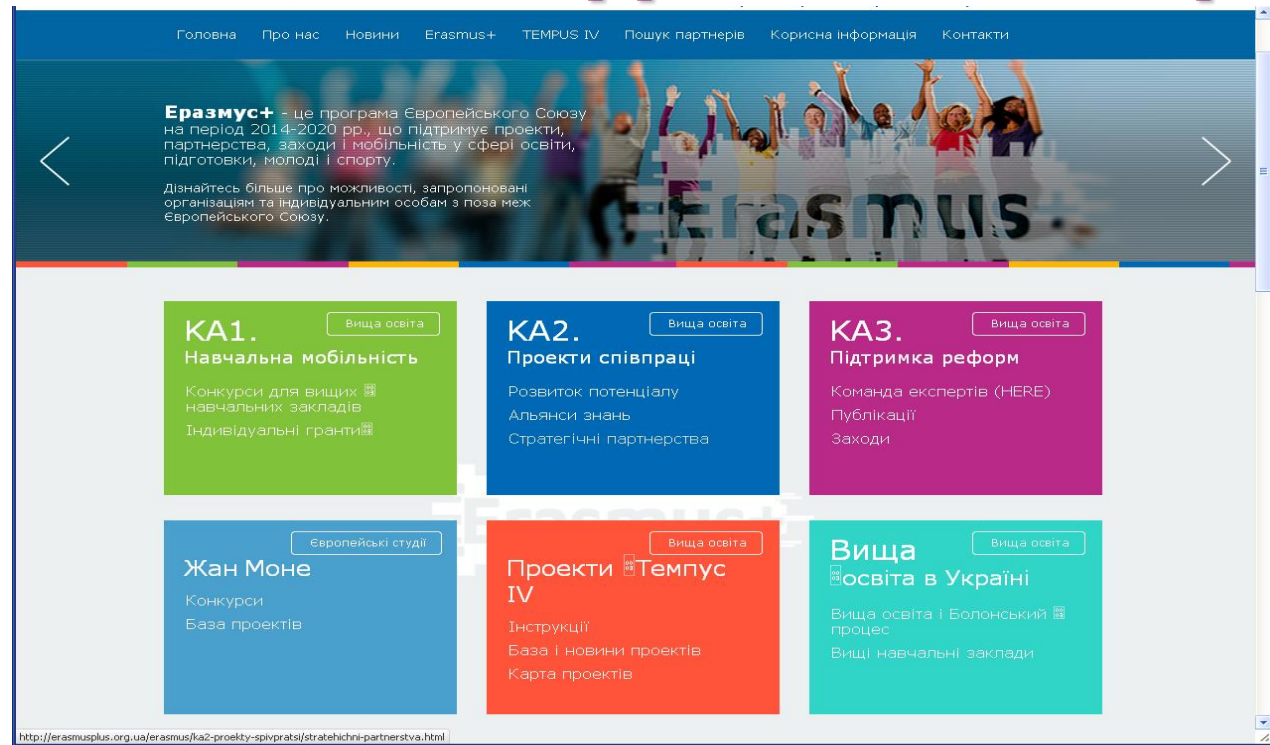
Головна Про нас Новини Erasmus+ TEMPUS IV Пошук партнерів Корисна інформація Контакти

Еразмус+ - це програма Європейського Союзу на період 2014-2020 рр., що підтримує проекти, партнерства, заходи і мобільність у сфері освіти, підготовки, молоді і спорту.

Дізнайтесь більше про можливості, запропоновані організаціям та індивідуальним особам з поза меж Європейського Союзу.

Erasmus

KA1.
Навчальна мобільність
Вища освіта
Конкурси для вищих навчальних закладів
Індивідуальні гранти

KA2.
Проекти співпраці
Вища освіта
Розвиток потенціалу
Альянси знань
Стратегічні партнерства

KA3.
Підтримка реформ
Вища освіта
Команда експертів (HERE)
Публікації
Заходи

Жан Моне
Європейські студії
Конкурси
База проектів

Проекти Темпус IV
Вища освіта
Інструкції
База і новини проектів
Карта проектів

Вища освіта в Україні
Вища освіта
Вища освіта і Болонський процес
Вищі навчальні заклади

http://erasmusplus.org.ua/erasmus/ka2-proekty-spivpratsi/stratehichni-partnerstva.html